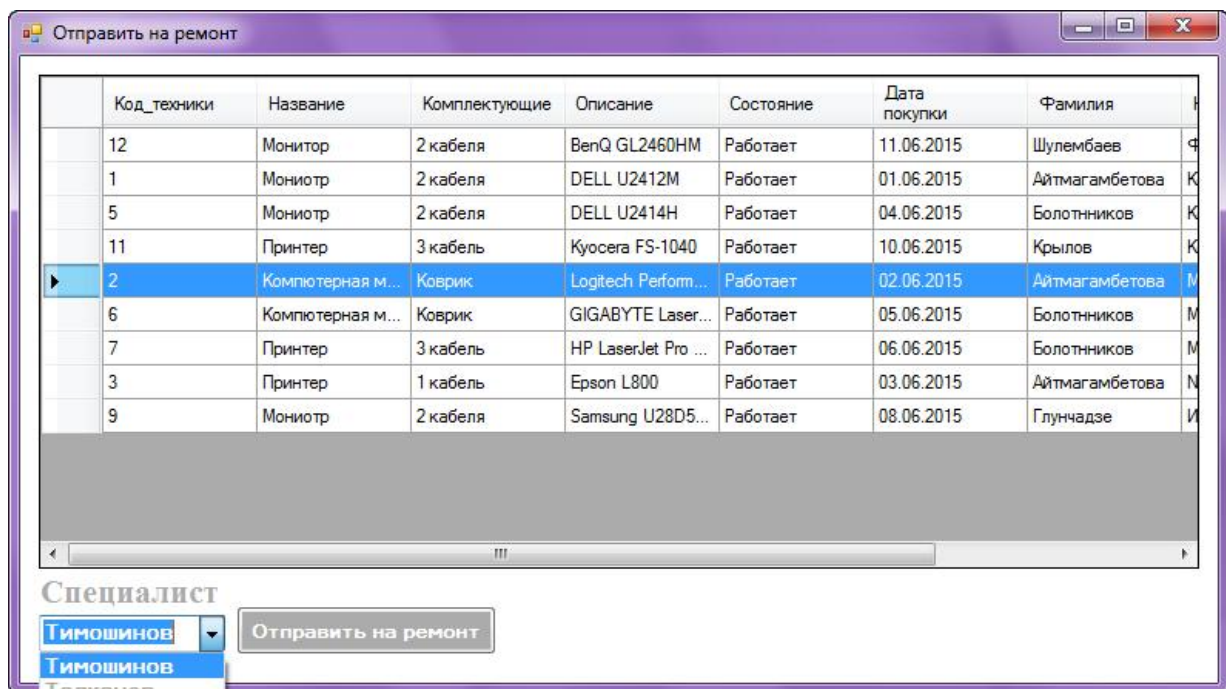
Отправить на ремонт

| | Код_техники | Название | Комплектующие | Описание | Состояние | Дата покупки | Фамилия | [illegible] |
|---|---|---|---|---|---|---|---|---|
| | 12 | Монитор | 2 кабеля | BenQ GL2460HM | Работает | 11.06.2015 | Шулембаев | Ф |
| | 1 | Мониотр | 2 кабеля | DELL U2412M | Работает | 01.06.2015 | Айтмагамбетова | К |
| | 5 | Мониотр | 2 кабеля | DELL U2414H | Работает | 04.06.2015 | Болотнников | К |
| | 11 | Принтер | 3 кабель | Kyocera FS-1040 | Работает | 10.06.2015 | Крылов | К |
| ▸ | 2 | Компютерная м... | Коврик | Logitech Perform... | Работает | 02.06.2015 | Айтмагамбетова | М |
| | 6 | Компютерная м... | Коврик | GIGABYTE Laser... | Работает | 05.06.2015 | Болотнников | М |
| | 7 | Принтер | 3 кабель | HP LaserJet Pro ... | Работает | 06.06.2015 | Болотнников | М |
| | 3 | Принтер | 1 кабель | Epson L800 | Работает | 03.06.2015 | Айтмагамбетова | N |
| | 9 | Мониотр | 2 кабеля | Samsung U28D5... | Работает | 08.06.2015 | Глунчадзе | И |

Специалист

Тимошинов

Отправить на ремонт

Тимошинов
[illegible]